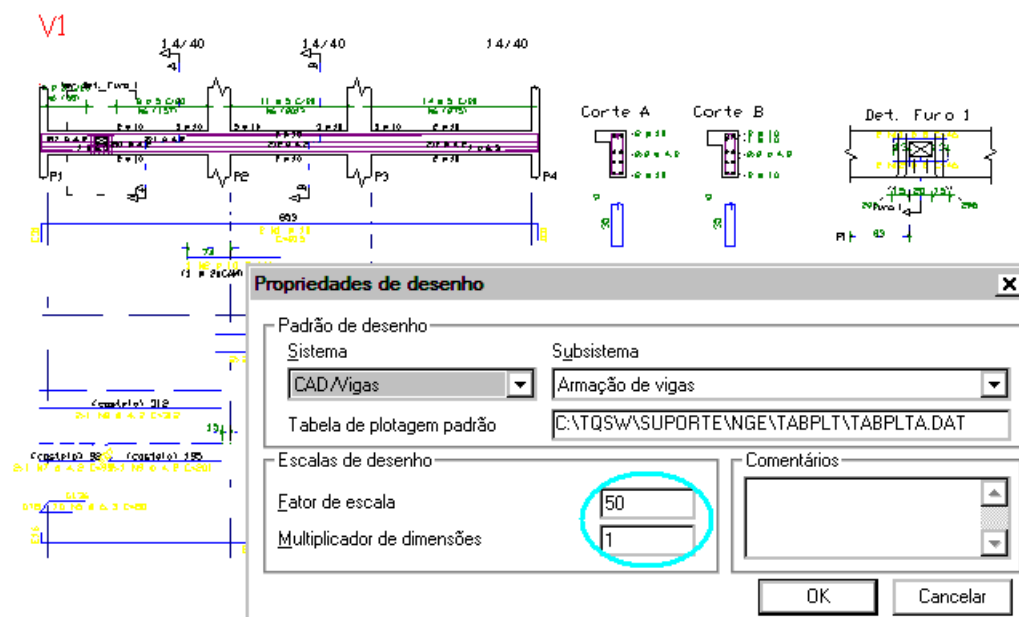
V1

14/40 14/40 14/40

P1 P2 P3 P4

Corte A Corte B Det. Furo 1

P1

Propriedades de desenho

Padrão de desenho

Sistema

CAD/Vigas

Subsistema

Armação de vigas

Tabela de plotagem padrão

C:\TQSW\SUPORTE\NGE\TABPLT\TABPLTA.DAT

Escalas de desenho

Fator de escala

50

Multiplicador de dimensões

1

Comentários

OK

Cancelar